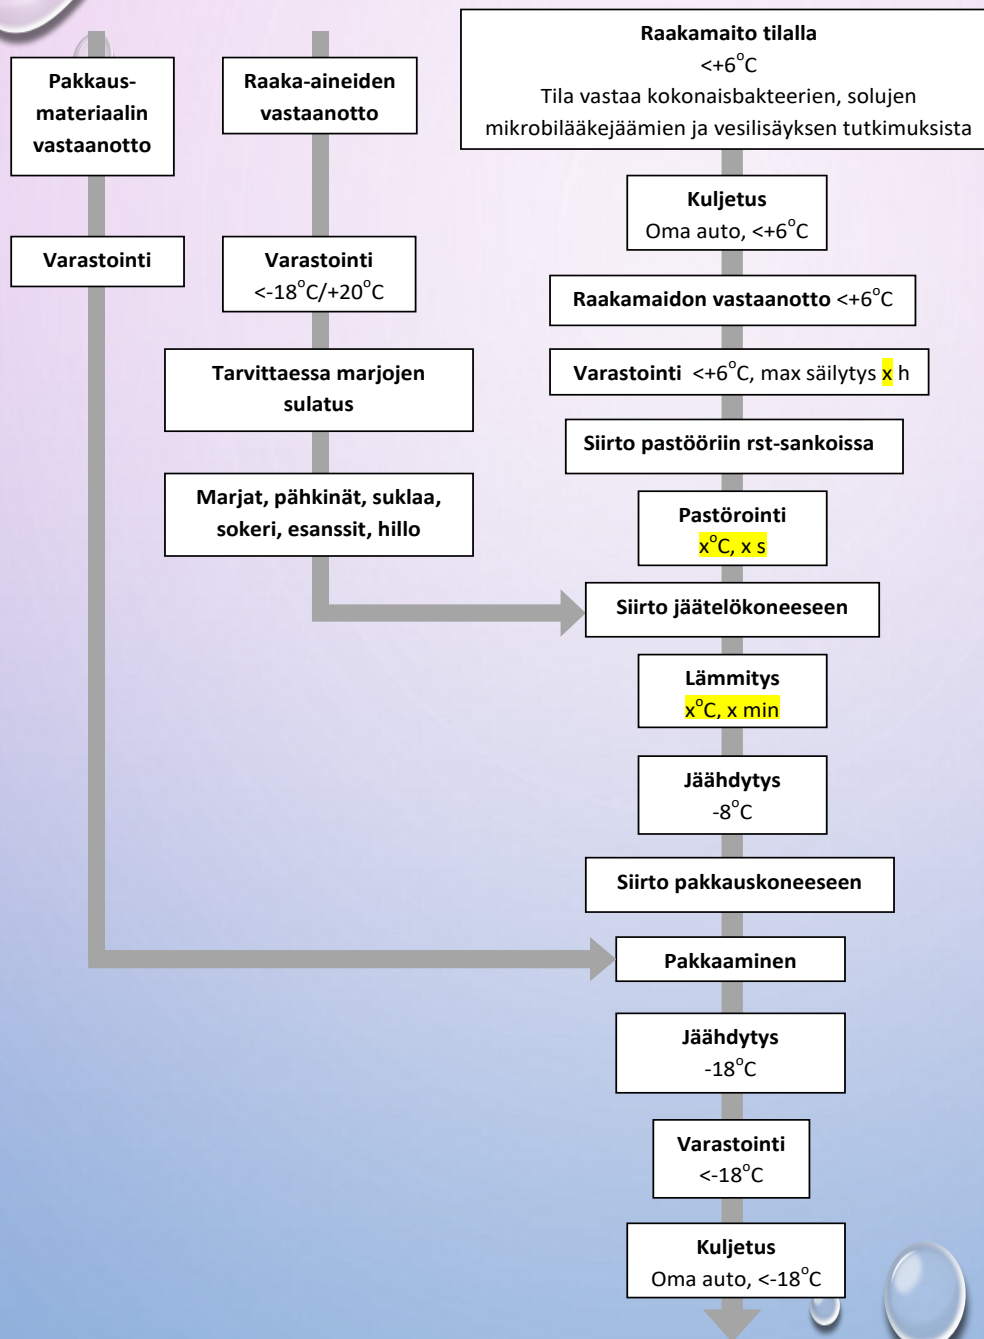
Pakkausmateriaalin vastaanotto

Varastointi

Raaka-aineiden vastaanotto

Varastointi
<-18°C/+20°C

Tarvittaessa marjojen sulatus

Marjat, pähkinät, suklaa, sokeri, esanssit, hillo

Raakamaito tilalla
<+6°C
Tila vastaa kokonaisbakteerien, solujen mikrobilääkejäämien ja vesilisäyksen tutkimuksista

Kuljetus
Oma auto, <+6°C

Raakamaidon vastaanotto <+6°C

Varastointi <+6°C, max säilytys x h

Siirto pastööriin rst-sankoissa

Pastörointi
x°C, x s

Siirto jäätelökoneeseen

Lämmitys
x°C, x min

Jäähdytys
-8°C

Siirto pakkauskoneeseen

Pakkaaminen

Jäähdytys
-18°C

Varastointi
<-18°C

Kuljetus
Oma auto, <-18°C